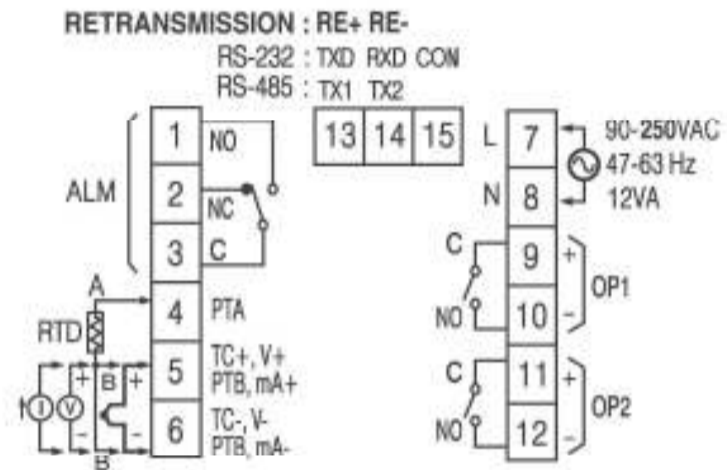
RETRANSMISSION : RE+ RE-
RS-232 : TXD RXD COM
RS-485 : TX1 TX2

13 14 15

ALM
1 NO
2 NC
3 C
4 PTA
5 TC+, V+ PTB, mA+
6 TC-, V- PTB, mA-

RTD
A
B
B
+
-
+
-
I
V

L 7
N 8
90-250VAC
47-63 Hz
12VA

C
NO
9 +
10 -
OP1

C
NO
11 +
12 -
OP2